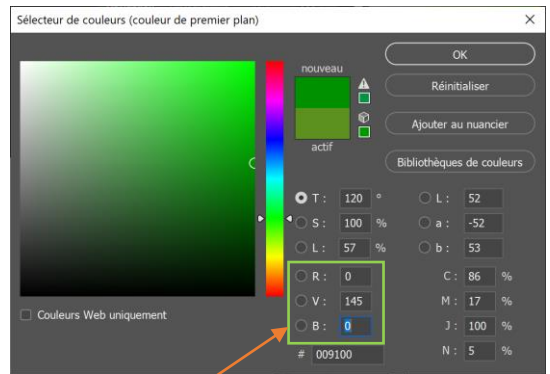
Sélecteur de couleurs (couleur de premier plan)

×

nouveau

actif

OK

Réinitialiser

Ajouter au nuancier

Bibliothèques de couleurs

T : 120 °

S : 100 %

L : 57 %

R : 0

V : 145

B : 0

L : 52

a : -52

b : 53

C : 86 %

M : 17 %

J : 100 %

N : 5 %

# 009100

Couleurs Web uniquement